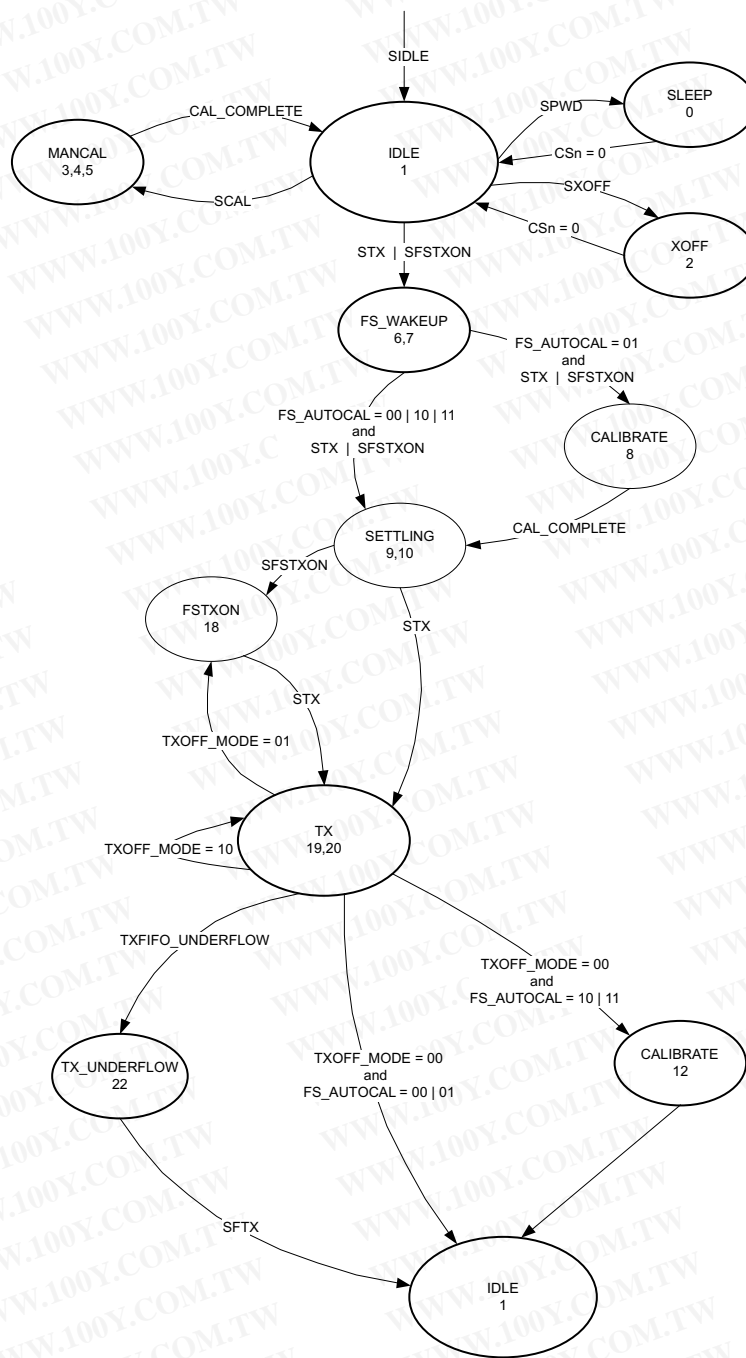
SIDLE

CAL_COMPLETE

MANCAL
3,4,5

SCAL

IDLE
1

SPWD

SLEEP
0

CSn = 0

SXOFF

CSn = 0

XOFF
2

STX | SFSTXON

FS_WAKEUP
6,7

FS_AUTOCAL = 01
and
STX | SFSTXON

FS_AUTOCAL = 00 | 10 | 11
and
STX | SFSTXON

CALIBRATE
8

SETTLING
9,10

CAL_COMPLETE

SFSTXON

FSTXON
18

STX

STX

TXOFF_MODE = 01

TXOFF_MODE = 10

TX
19,20

TXFIFO_UNDERFLOW

TXOFF_MODE = 00
and
FS_AUTOCAL = 10 | 11

TX_UNDERFLOW
22

TXOFF_MODE = 00
and
FS_AUTOCAL = 00 | 01

CALIBRATE
12

SFTX

IDLE
1

WWW.100Y.COM.TW